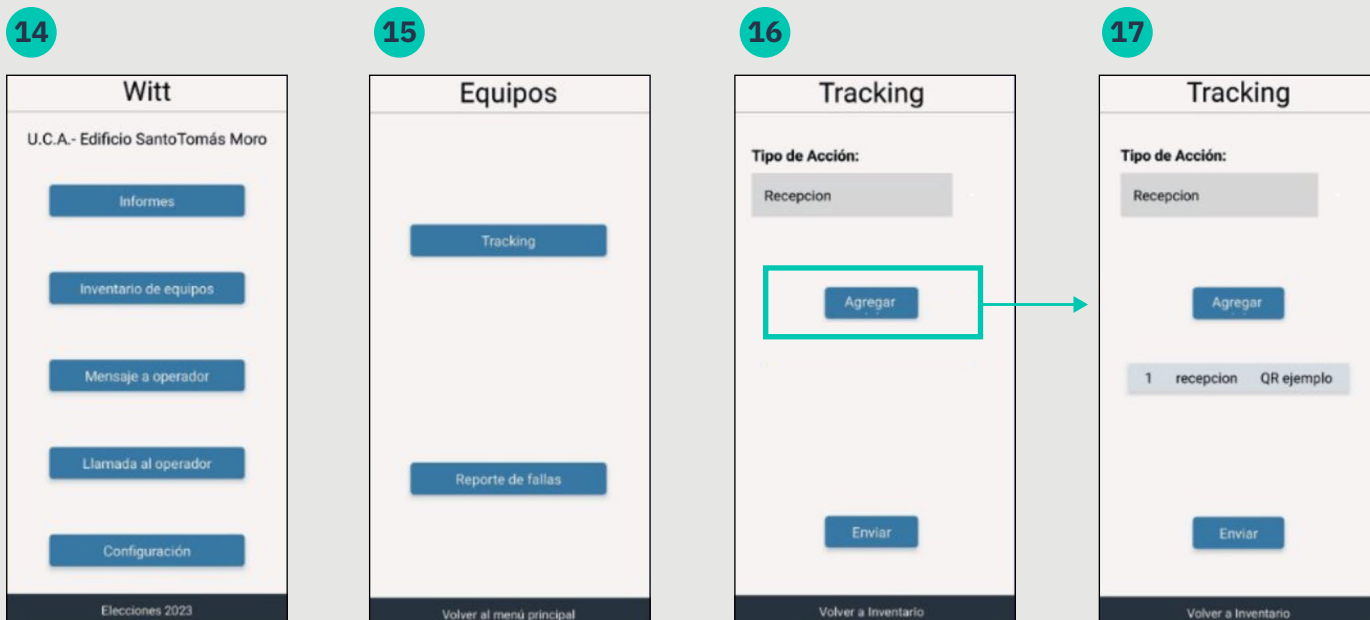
14

Witt

U.C.A.- Edificio SantoTomás Moro

Informes

Inventario de equipos

Mensaje a operador

Llamada al operador

Configuración

Elecciones 2023

15

Equipos

Tracking

Reporte de fallas

Volver al menú principal

16

Tracking

Tipo de Acción:

Recepcion

Agregar

Enviar

Volver a Inventario

17

Tracking

Tipo de Acción:

Recepcion

Agregar

| 1 | recepcion | QR ejemplo |
|---|---|---|

Enviar

Volver a Inventario